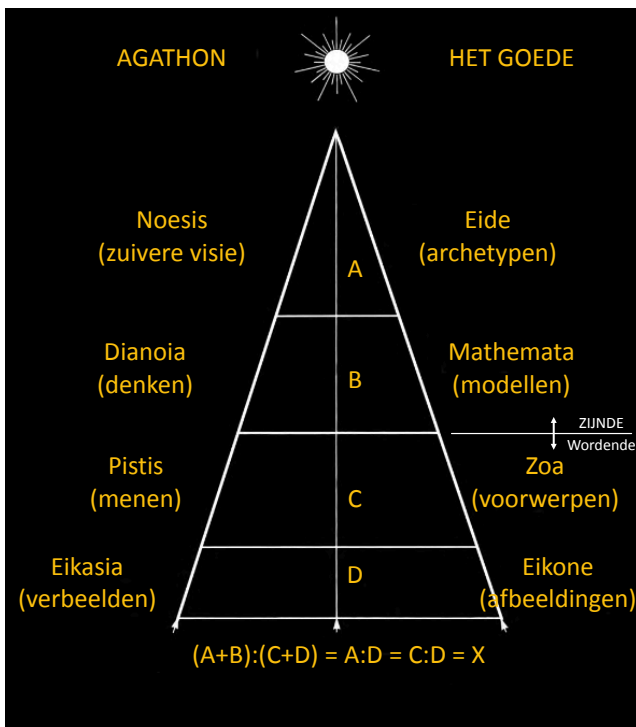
AGATHON

HET GOEDE

Noesis
(zuivere visie)

A

Eide
(archetypen)

Dianoia
(denken)

B

Mathemata
(modellen)

ZIJNDE
Wordende

Pistis
(menen)

C

Zoa
(voorwerpen)

Eikasia
(verbeelden)

D

Eikone
(afbeeldingen)

(A+B):(C+D) = A:D = C:D = X